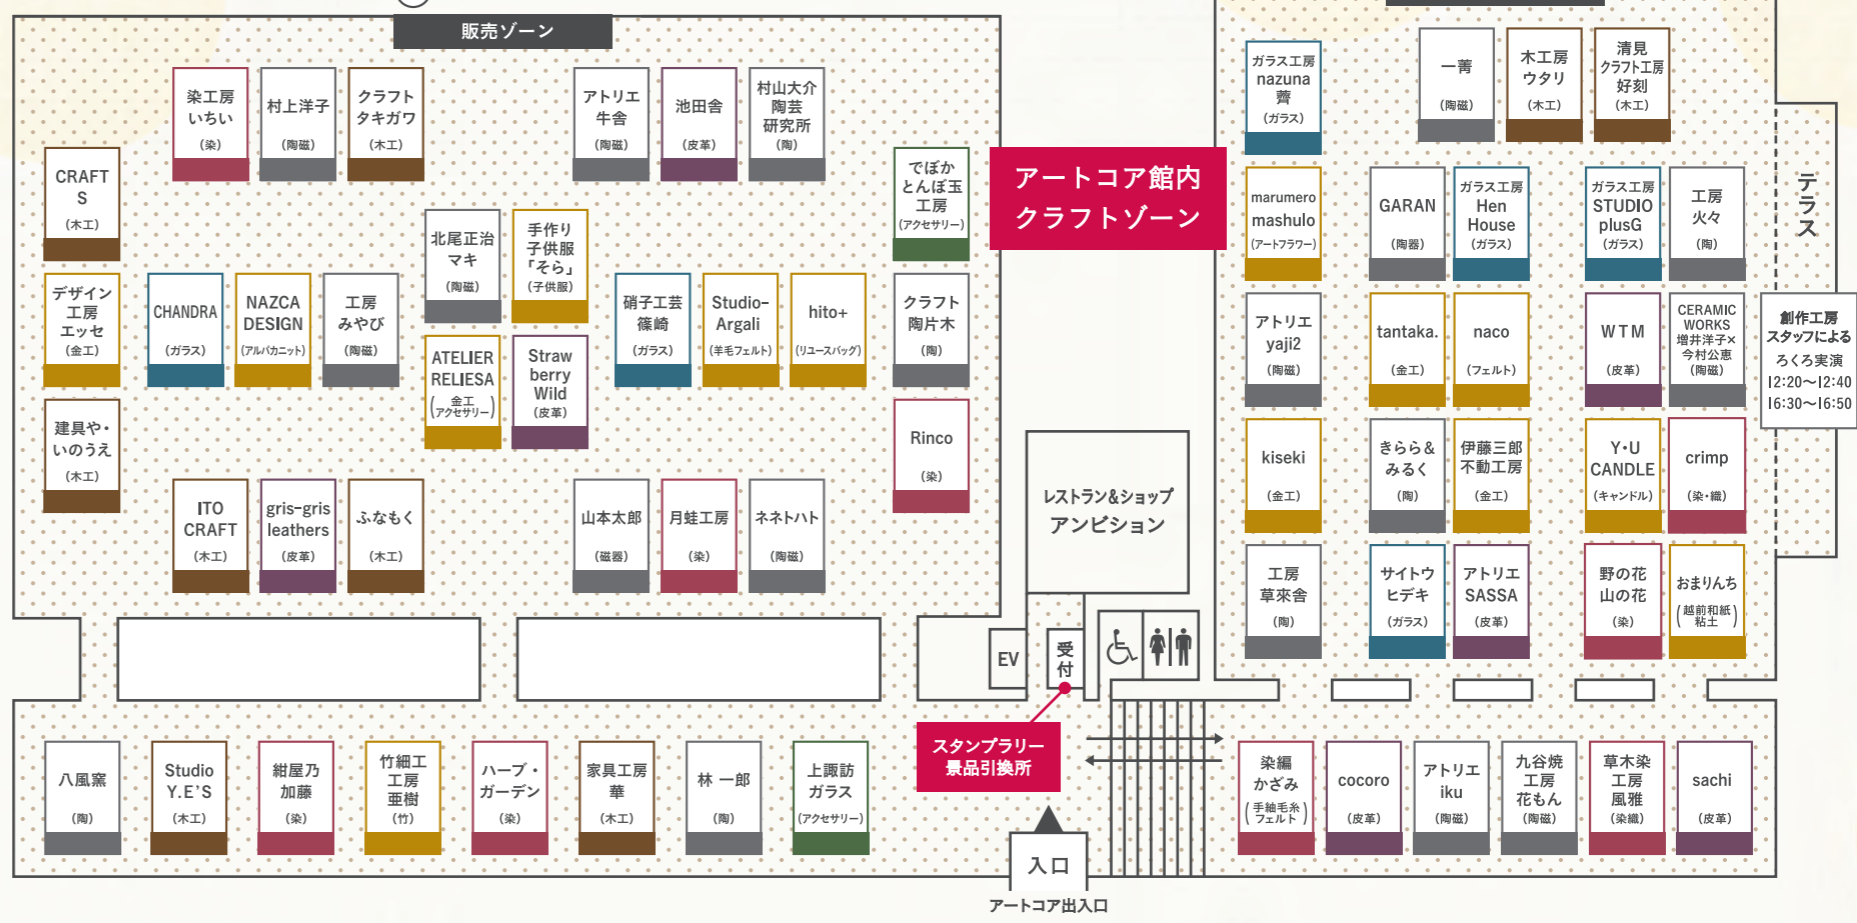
販売ゾーン

染工房いちい (染)
村上洋子 (陶磁)
クラフトタキガワ (木工)
アトリエ牛舎 (陶磁)
池田舎 (皮革)
村山大介陶芸研究所 (陶)
CRAFT S (木工)
でぽかとんぼ玉工房 (アクセサリー)

アートコア館内
クラフトゾーン

北尾正治マキ (陶磁)
手作り子供服「そら」 (子供服)
デザイン工房エッセ (金工)
CHANDRA (ガラス)
NAZCA DESIGN (アルパカニット)
工房みやび (陶磁)
ATELIER RELIESA (金工アクセサリー)
Straw berry Wild (皮革)
硝子工芸篠崎 (ガラス)
Studio-Argali (羊毛フェルト)
hito+ (リユースバッグ)
クラフト陶片木 (陶)
建具や・いのうえ (木工)
Rinco (染)
ITO CRAFT (木工)
gris-gris leathers (皮革)
ふなもく (木工)
山本太郎 (磁器)
月蛙工房 (染)
ネネトハト (陶磁)

レストラン&ショップ
アンビション

EV
受付

スタンプラリー景品引換所

八風窯 (陶)
Studio Y.E'S (木工)
紺屋乃加藤 (染)
竹細工工房亜樹 (竹)
ハーブ・ガーデン (染)
家具工房華 (木工)
林 一郎 (陶)
上諏訪ガラス (アクセサリー)

入口
アートコア出入口

ガラス工房nazuna薺 (ガラス)
一菁 (陶磁)
木工房ウタリ (木工)
清見クラフト工房好刻 (木工)
marumero mashulo (アートフラワー)
GARAN (陶器)
ガラス工房Hen House (ガラス)
ガラス工房STUDIO plusG (ガラス)
工房火々 (陶)
テラス
アトリエyaji2 (陶磁)
tantaka. (金工)
naco (フェルト)
WTM (皮革)
CERAMIC WORKS 増井洋子×今村公恵 (陶磁)
創作工房スタッフによる ろくろ実演 12:20〜12:40 16:30〜16:50
kiseki (金工)
きらら&みるく (陶)
伊藤三郎不動工房 (金工)
Y・U CANDLE (キャンドル)
crimp (染・織)
工房草來舎 (陶)
サイトウヒデキ (ガラス)
アトリエSASSA (皮革)
野の花山の花 (染)
おまりんち (越前和紙粘土)
染編かざみ (手紬毛糸フェルト)
cocoro (皮革)
アトリエiku (陶磁)
九谷焼工房花もん (陶磁)
草木染工房風雅 (染織)
sachi (皮革)